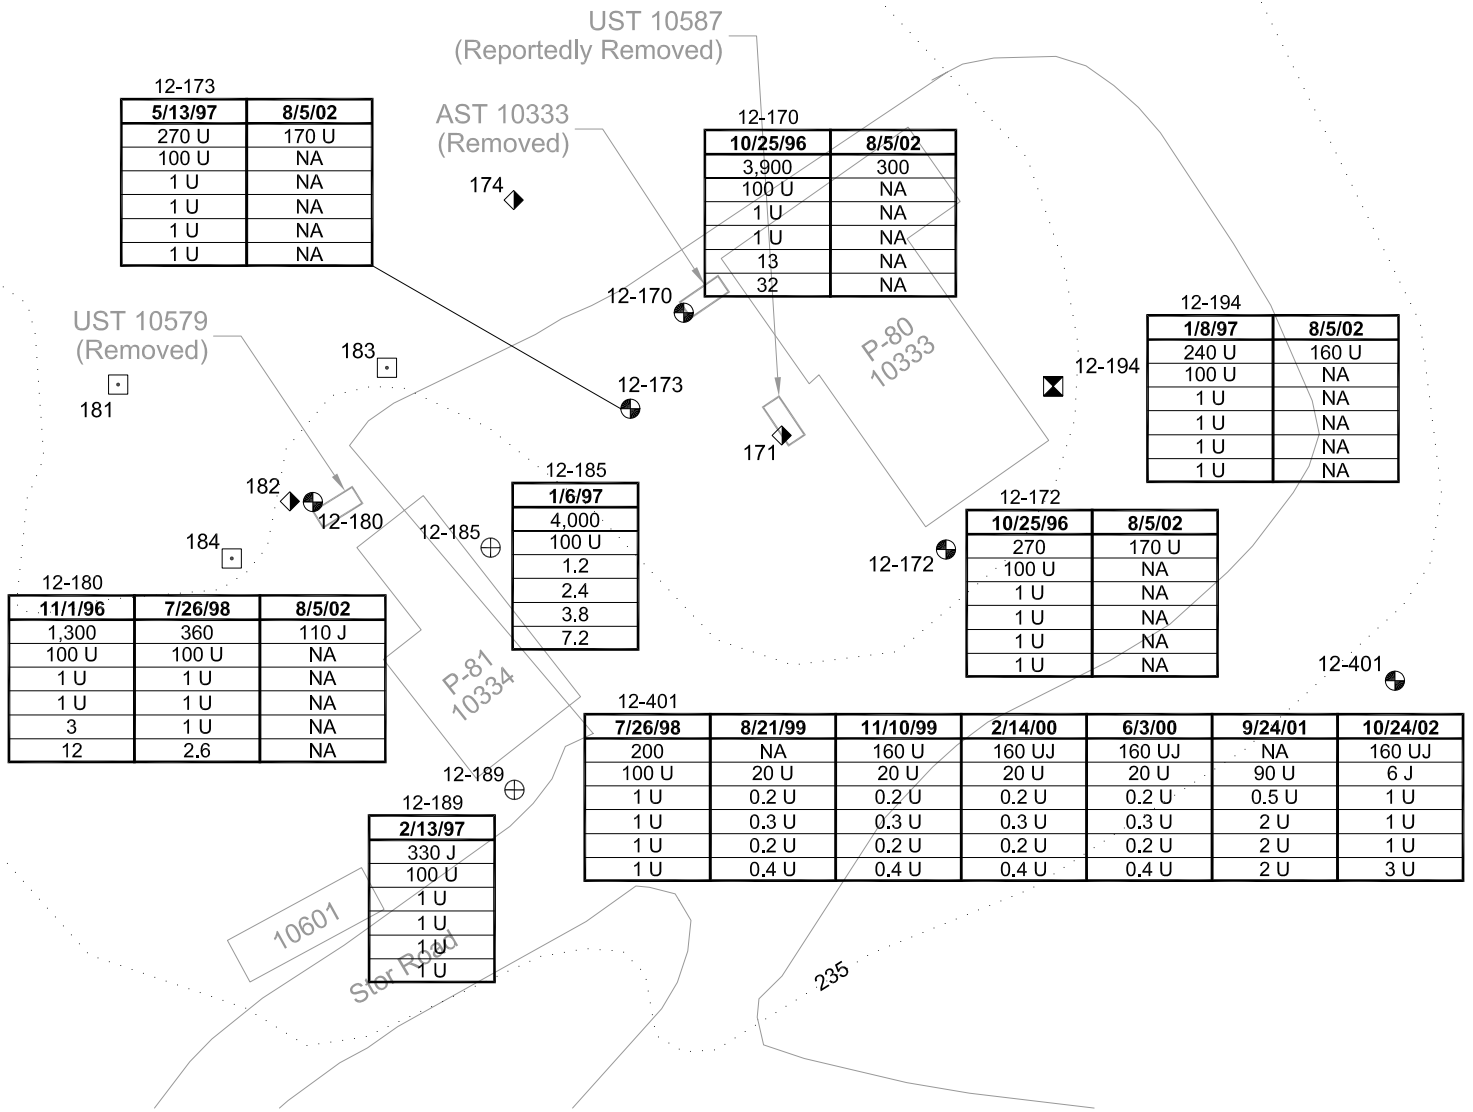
UST 10587
(Reportedly Removed)

AST 10333
(Removed)

12-173

| 5/13/97 | 8/5/02 |
|---|---|
| 270 U | 170 U |
| 100 U | NA |
| 1 U | NA |
| 1 U | NA |
| 1 U | NA |
| 1 U | NA |

12-170

| 10/25/96 | 8/5/02 |
|---|---|
| 3,900 | 300 |
| 100 U | NA |
| 1 U | NA |
| 1 U | NA |
| 13 | NA |
| 32 | NA |

174

12-170

UST 10579
(Removed)

183

181

12-173

P-80
10333

12-194

| 1/8/97 | 8/5/02 |
|---|---|
| 240 U | 160 U |
| 100 U | NA |
| 1 U | NA |
| 1 U | NA |
| 1 U | NA |
| 1 U | NA |

12-194

171

182

12-180

12-185

| 1/6/97 |
|---|
| 4,000 |
| 100 U |
| 1.2 |
| 2.4 |
| 3.8 |
| 7.2 |

12-185

12-172

| 10/25/96 | 8/5/02 |
|---|---|
| 270 | 170 U |
| 100 U | NA |
| 1 U | NA |
| 1 U | NA |
| 1 U | NA |
| 1 U | NA |

12-172

184

12-180

| 11/1/96 | 7/26/98 | 8/5/02 |
|---|---|---|
| 1,300 | 360 | 110 J |
| 100 U | 100 U | NA |
| 1 U | 1 U | NA |
| 1 U | 1 U | NA |
| 3 | 1 U | NA |
| 12 | 2.6 | NA |

P-81
10334

12-401

12-401

| 7/26/98 | 8/21/99 | 11/10/99 | 2/14/00 | 6/3/00 | 9/24/01 | 10/24/02 |
|---|---|---|---|---|---|---|
| 200 | NA | 160 U | 160 UJ | 160 UJ | NA | 160 UJ |
| 100 U | 20 U | 20 U | 20 U | 20 U | 90 U | 6 J |
| 1 U | 0.2 U | 0.2 U | 0.2 U | 0.2 U | 0.5 U | 1 U |
| 1 U | 0.3 U | 0.3 U | 0.3 U | 0.3 U | 2 U | 1 U |
| 1 U | 0.2 U | 0.2 U | 0.2 U | 0.2 U | 2 U | 1 U |
| 1 U | 0.4 U | 0.4 U | 0.4 U | 0.4 U | 2 U | 3 U |

12-189

12-189

| 2/13/97 |
|---|
| 330 J |
| 100 U |
| 1 U |
| 1 U |
| 1 U |
| 1 U |

10601

Stor Road

235